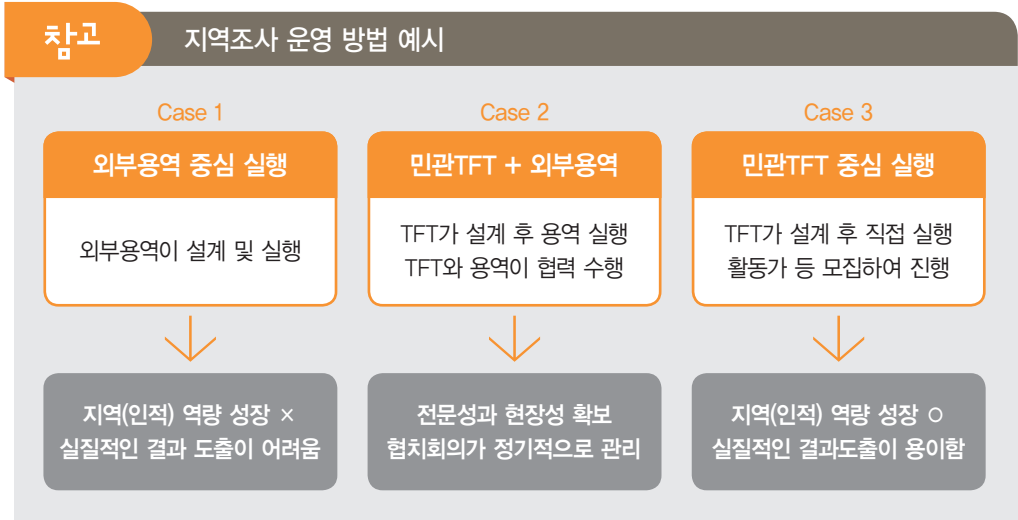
참고 지역조사 운영 방법 예시

Case 1

외부용역 중심 실행

외부용역이 설계 및 실행

지역(인적) 역량 성장 ×
실질적인 결과 도출이 어려움

Case 2

민관TFT + 외부용역

TFT가 설계 후 용역 실행
TFT와 용역이 협력 수행

전문성과 현장성 확보
협치회의가 정기적으로 관리

Case 3

민관TFT 중심 실행

TFT가 설계 후 직접 실행
활동가 등 모집하여 진행

지역(인적) 역량 성장 ○
실질적인 결과도출이 용이함